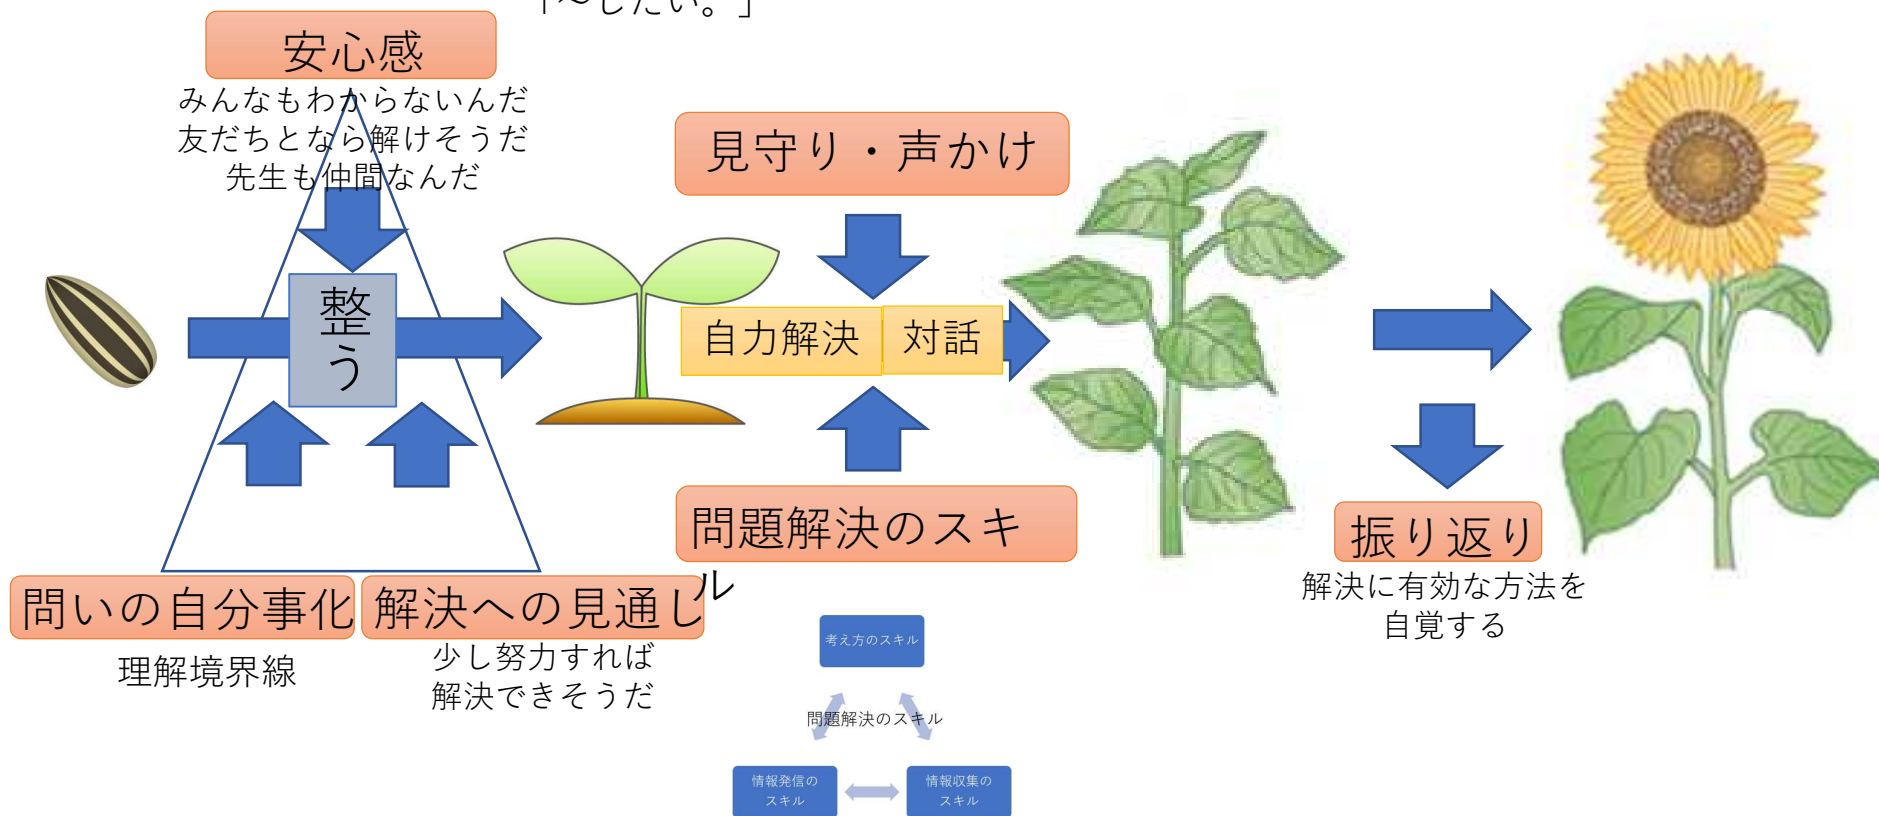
「〜したい。」

安心感
みんなもわからないんだ
友だちとなら解けそうだ
先生も仲間なんだ

整う

見守り・声かけ

自力解決　対話

問題解決のスキル

振り返り
解決に有効な方法を自覚する

問いの自分事化
理解境界線

解決への見通し
少し努力すれば解決できそうだ

考え方のスキル
問題解決のスキル
情報発信のスキル
情報収集のスキル